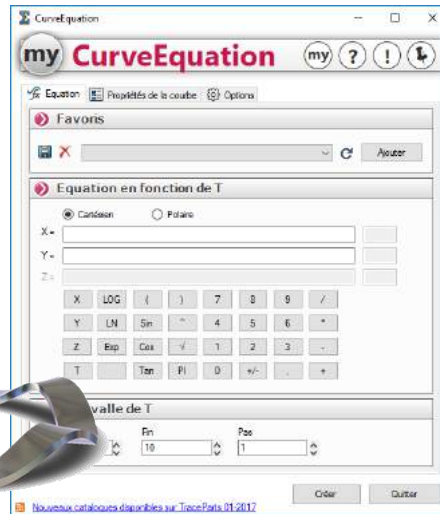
CurveEquation

my CurveEquation

my ? !

Equation Propriétés de la courbe Options

Favoris

Ajouter

Equation en fonction de T

Cartésien Polaire

X =

Y =

Z =

| X | LOG | ( | ) | 7 | 8 | 9 | / |
|---|---|---|---|---|---|---|---|
| Y | LN | Sin | ^ | 4 | 5 | 6 | * |
| Z | Exp | Cos | √ | 1 | 2 | 3 | - |
| T | | Tan | PI | 0 | +/- | . | + |

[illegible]valle de T

Fin 10

Pas 1

Nouveaux catalogues disponibles sur TraceParts 01-2017

Créer Quitter